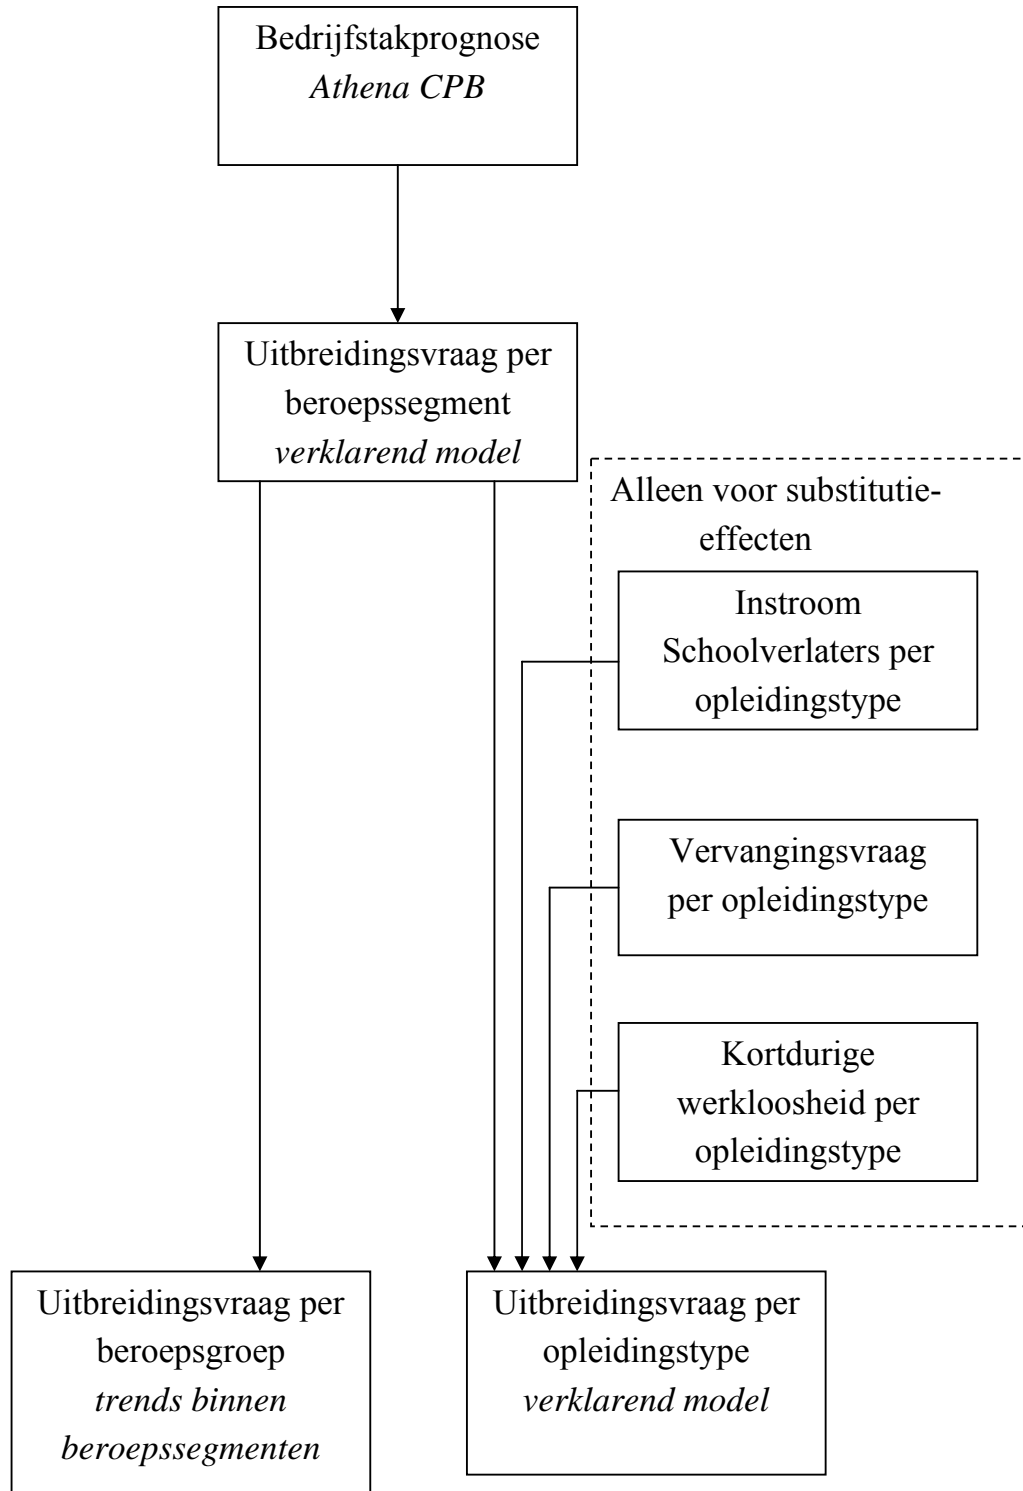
Bedrijfstakprognose
*Athena CPB*

Uitbreidingsvraag per beroepssegment
*verklarend model*

Alleen voor substitutie-effecten

Instroom Schoolverlaters per opleidingstype

Vervangingsvraag per opleidingstype

Kortdurige werkloosheid per opleidingstype

Uitbreidingsvraag per beroepsgroep
*trends binnen beroepssegmenten*

Uitbreidingsvraag per opleidingstype
*verklarend model*